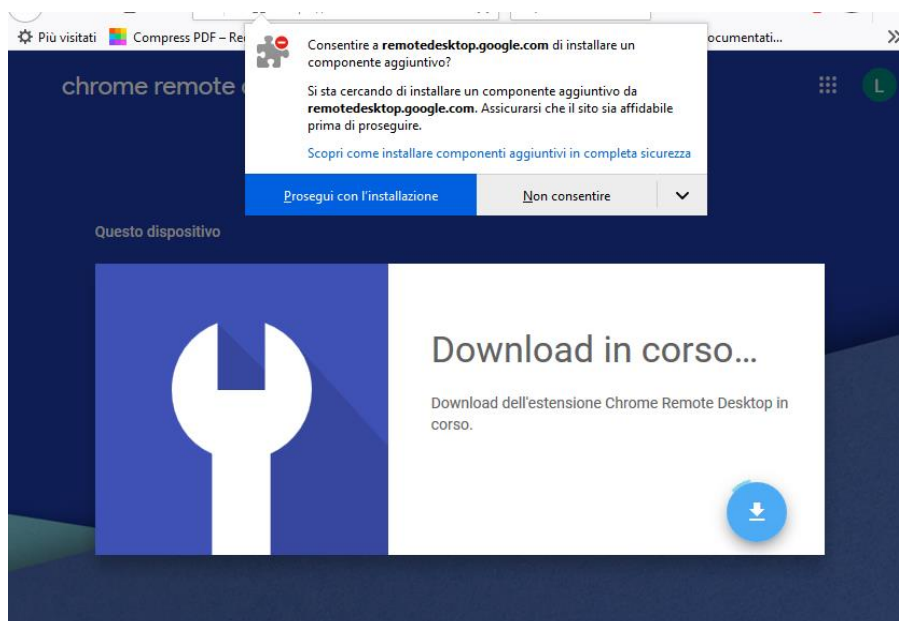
Più visitati Compress PDF – Re

ocumentati...

Consentire a remotedesktop.google.com di installare un componente aggiuntivo?

Si sta cercando di installare un componente aggiuntivo da remotedesktop.google.com. Assicurarsi che il sito sia affidabile prima di proseguire.

Scopri come installare componenti aggiuntivi in completa sicurezza

Prosegui con l'installazione

Non consentire

chrome remote

L

Questo dispositivo

Download in corso...

Download dell'estensione Chrome Remote Desktop in corso.